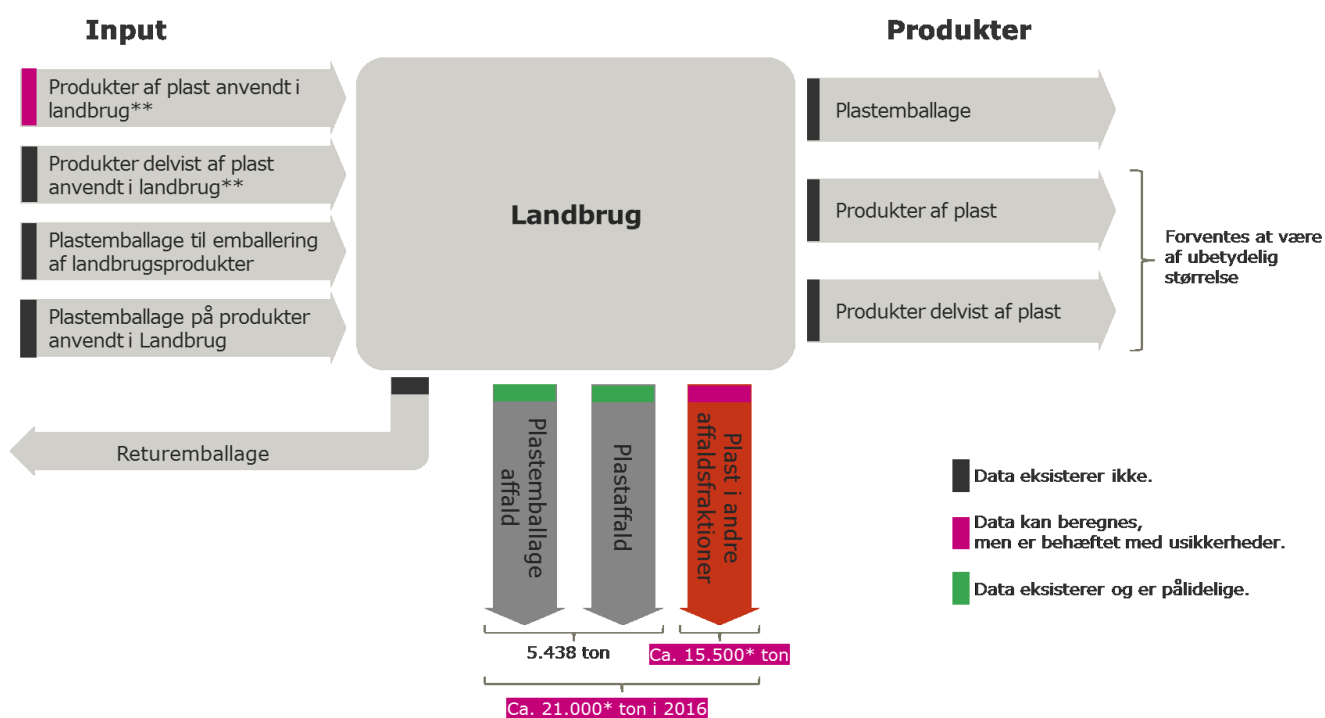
Input

Produkter af plast anvendt i landbrug**

Produkter delvist af plast anvendt i landbrug**

Plastemballage til emballering af landbrugsprodukter

Plastemballage på produkter anvendt i Landbrug

Landbrug

Produkter

Plastemballage

Produkter af plast

Produkter delvist af plast

Forventes at være af ubetydelig størrelse

Returemballage

Plastemballage affald

Plastaffald

Plast i andre affaldsfraktioner

5.438 ton

Ca. 15.500* ton

Ca. 21.000* ton i 2016

Data eksisterer ikke.

Data kan beregnes, men er behæftet med usikkerheder.

Data eksisterer og er pålidelige.